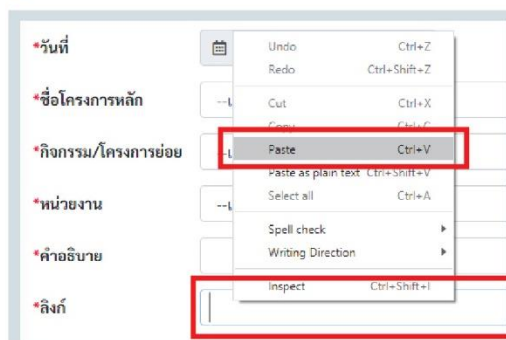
*วันที่

*ชื่อโครงการหลัก

*กิจกรรม/โครงการย่อย

*หน่วยงาน

*คำอธิบาย

*ลิงก์

--เ

--เ

--เ

Undo Ctrl+Z
Redo Ctrl+Shift+Z
Cut Ctrl+X
Copy Ctrl+C
Paste Ctrl+V
Paste as plain text Ctrl+Shift+V
Select all Ctrl+A
Spell check
Writing Direction
Inspect Ctrl+Shift+I